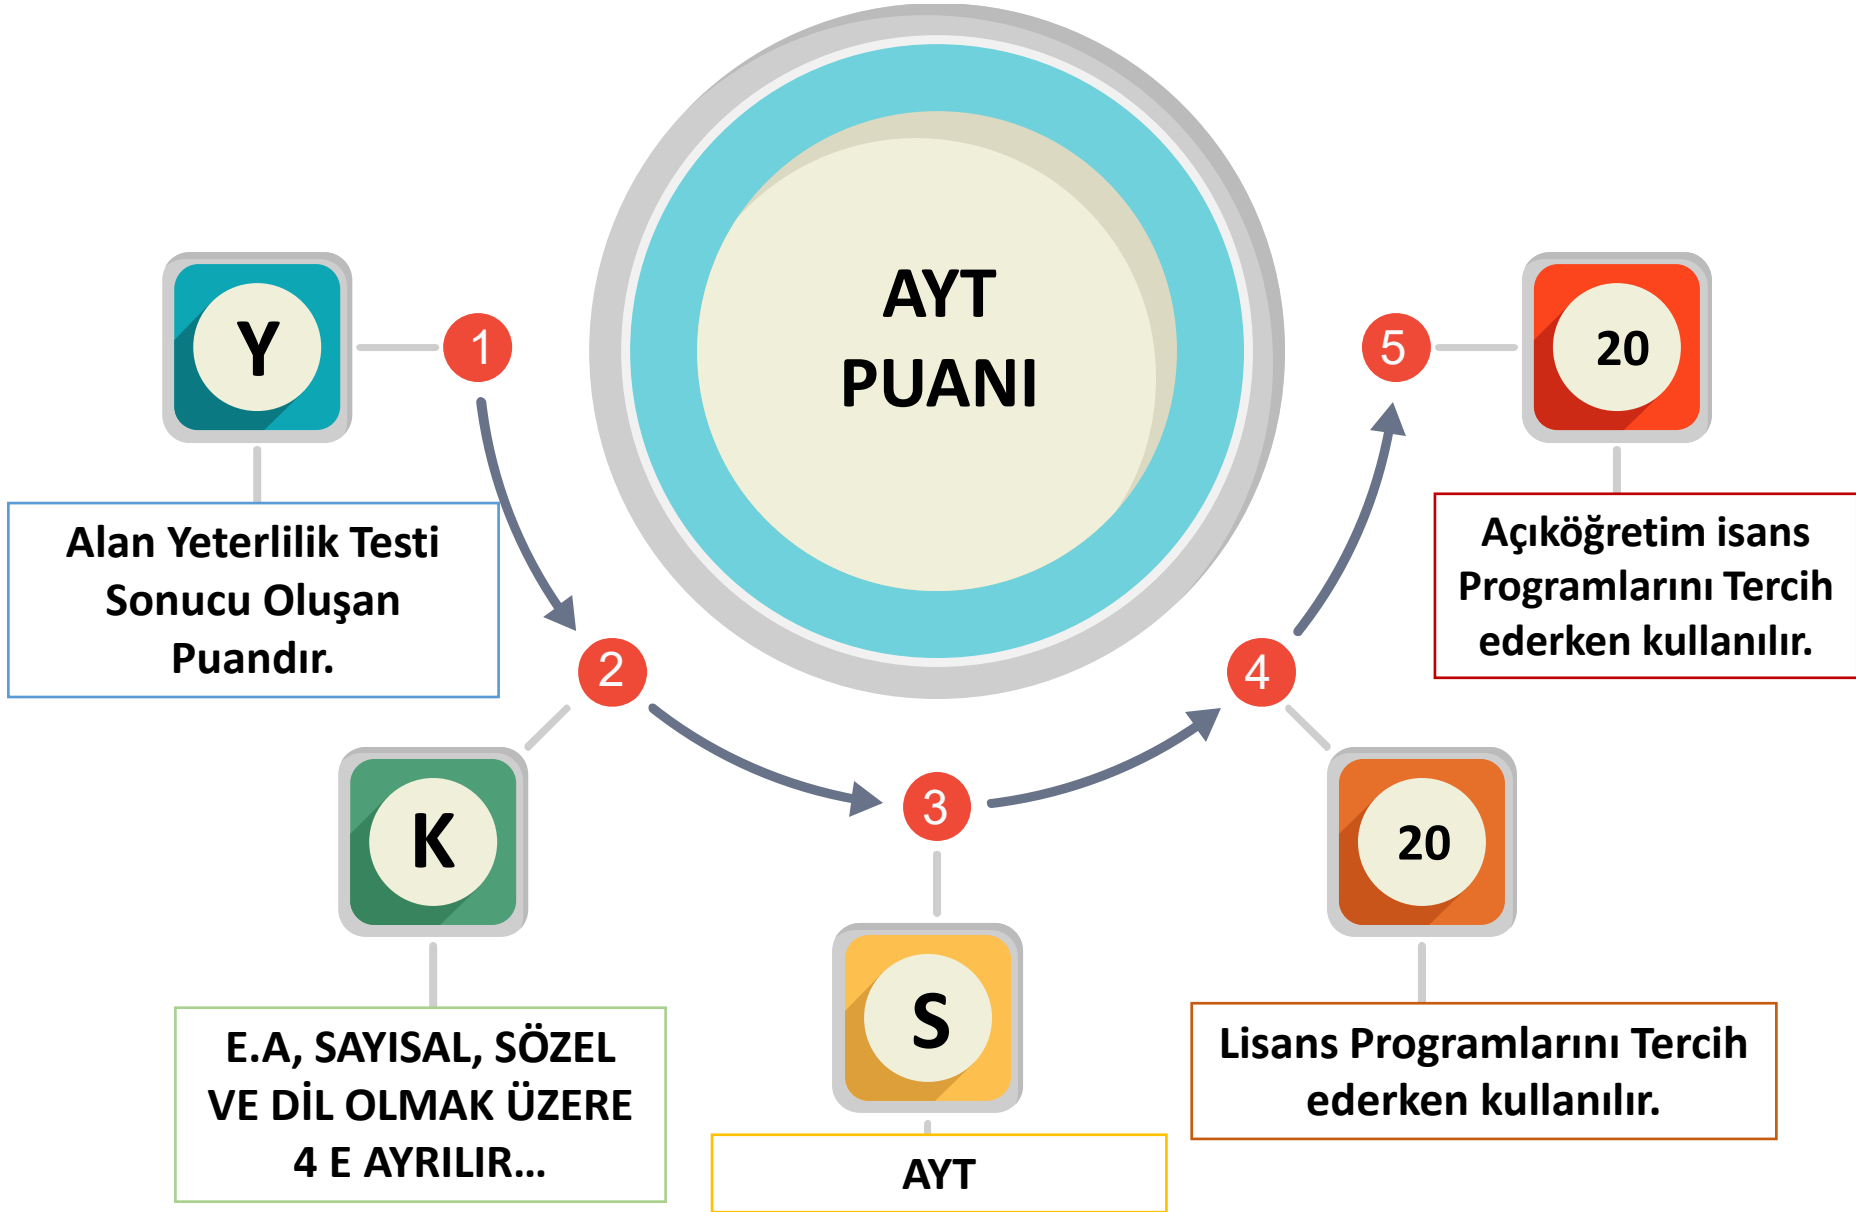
AYT
PUANI

Y

1

Alan Yeterlilik Testi Sonucu Oluşan Puandır.

2

K

E.A, SAYISAL, SÖZEL VE DİL OLMAK ÜZERE 4 E AYRILIR...

3

S

AYT

4

20

Lisans Programlarını Tercih ederken kullanılır.

5

20

Açıköğretim isans Programlarını Tercih ederken kullanılır.